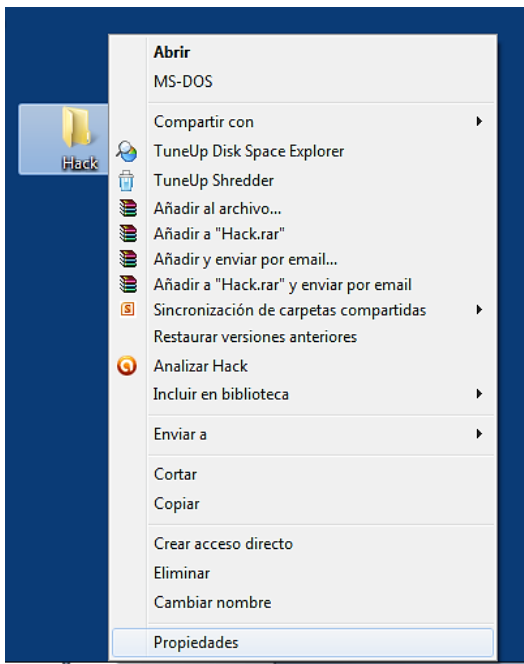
Hack

Abrir
MS-DOS

Compartir con
TuneUp Disk Space Explorer
TuneUp Shredder
Añadir al archivo...
Añadir a "Hack.rar"
Añadir y enviar por email...
Añadir a "Hack.rar" y enviar por email
Sincronización de carpetas compartidas
Restaurar versiones anteriores
Analizar Hack
Incluir en biblioteca

Enviar a

Cortar
Copiar

Crear acceso directo
Eliminar
Cambiar nombre

Propiedades